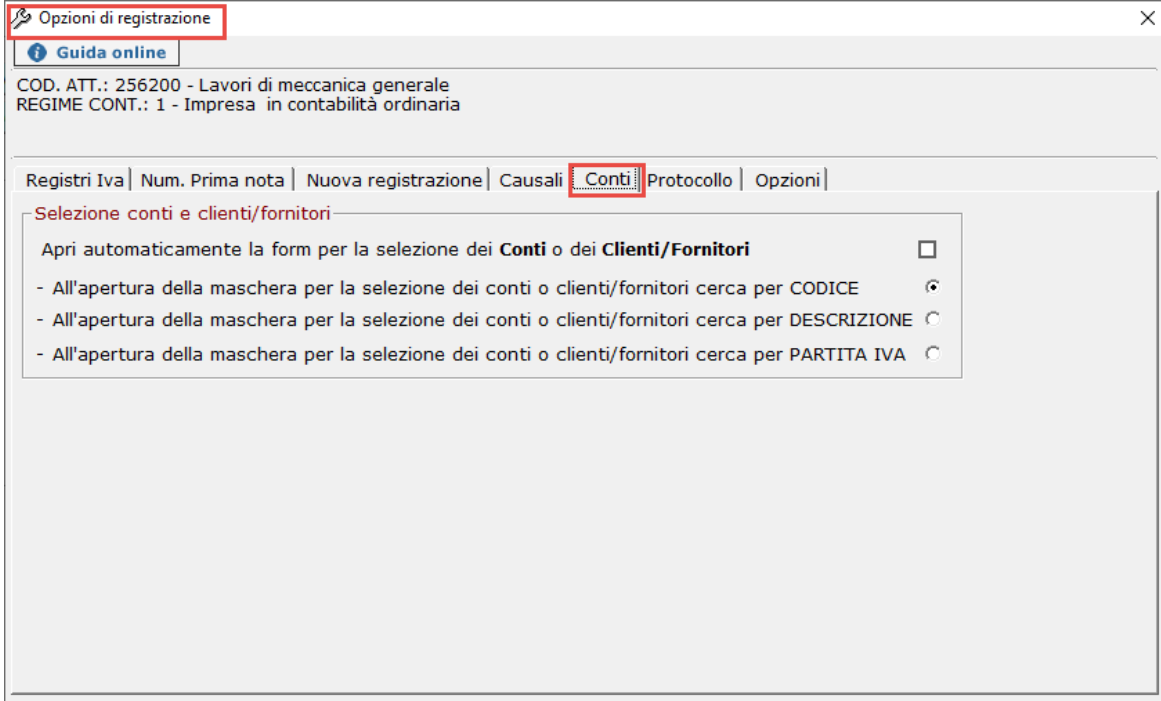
Opzioni di registrazione
×
Guida online

COD. ATT.: 256200 - Lavori di meccanica generale
REGIME CONT.: 1 - Impresa in contabilità ordinaria

Registri Iva | Num. Prima nota | Nuova registrazione | Causali | Conti | Protocollo | Opzioni

Selezione conti e clienti/fornitori

Apri automaticamente la form per la selezione dei **Conti** o dei **Clienti/Fornitori**

- All'apertura della maschera per la selezione dei conti o clienti/fornitori cerca per CODICE
- All'apertura della maschera per la selezione dei conti o clienti/fornitori cerca per DESCRIZIONE
- All'apertura della maschera per la selezione dei conti o clienti/fornitori cerca per PARTITA IVA